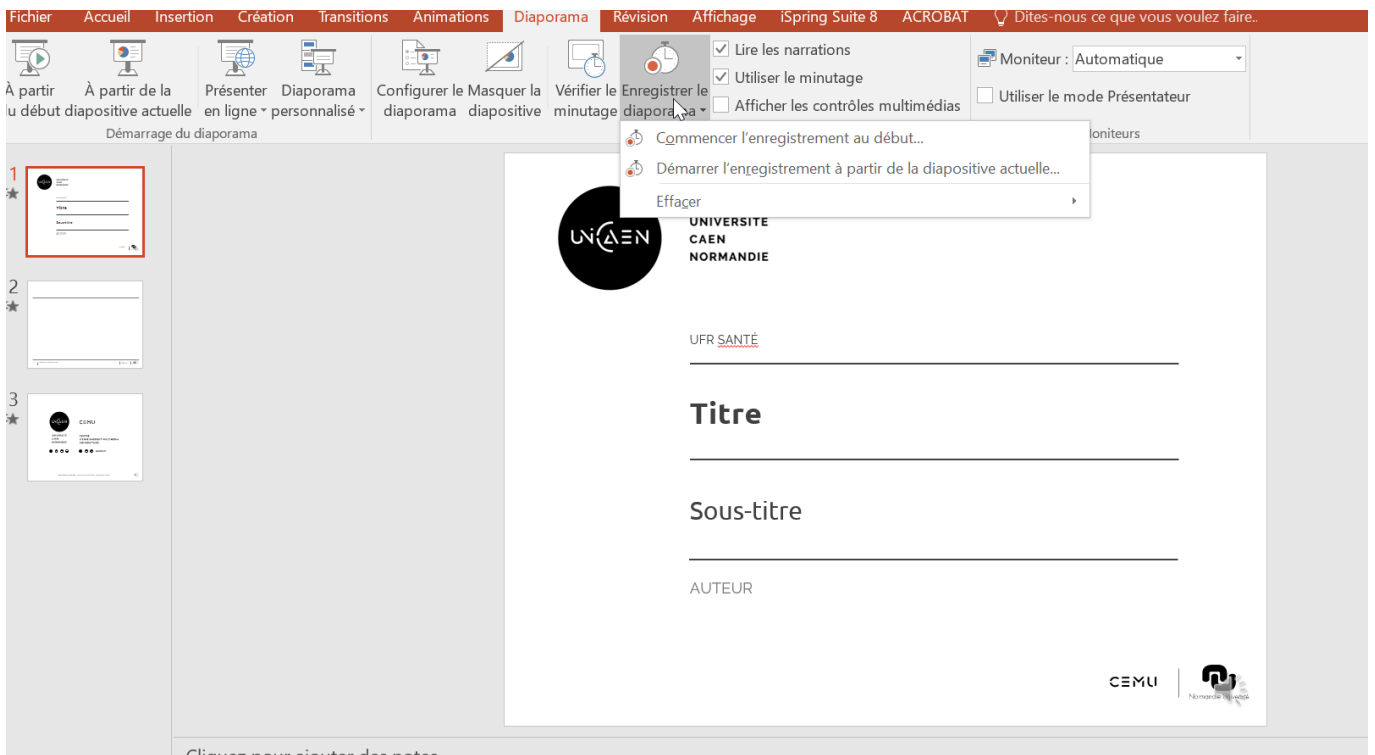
Fichier Accueil Insertion Création Transitions Animations Diaporama Révision Affichage iSpring Suite 8 ACROBAT Dites-nous ce que vous voulez faire..

À partir du début
À partir de la diapositive actuelle
Présenter en ligne
Diaporama personnalisé
Démarrage du diaporama
Configurer le diaporama
Masquer la diapositive
Vérifier le minutage
Enregistrer le diaporama
Lire les narrations
Utiliser le minutage
Afficher les contrôles multimédias
Moniteur : Automatique
Utiliser le mode Présentateur
Moniteurs

Commencer l'enregistrement au début...
Démarrer l'enregistrement à partir de la diapositive actuelle...
Effacer

1
2
3

UNICAEN
UNIVERSITÉ
CAEN
NORMANDIE

UFR SANTÉ

Titre

Sous-titre

AUTEUR

CEMU
Normandie Université

Cliquez pour ajouter des notes